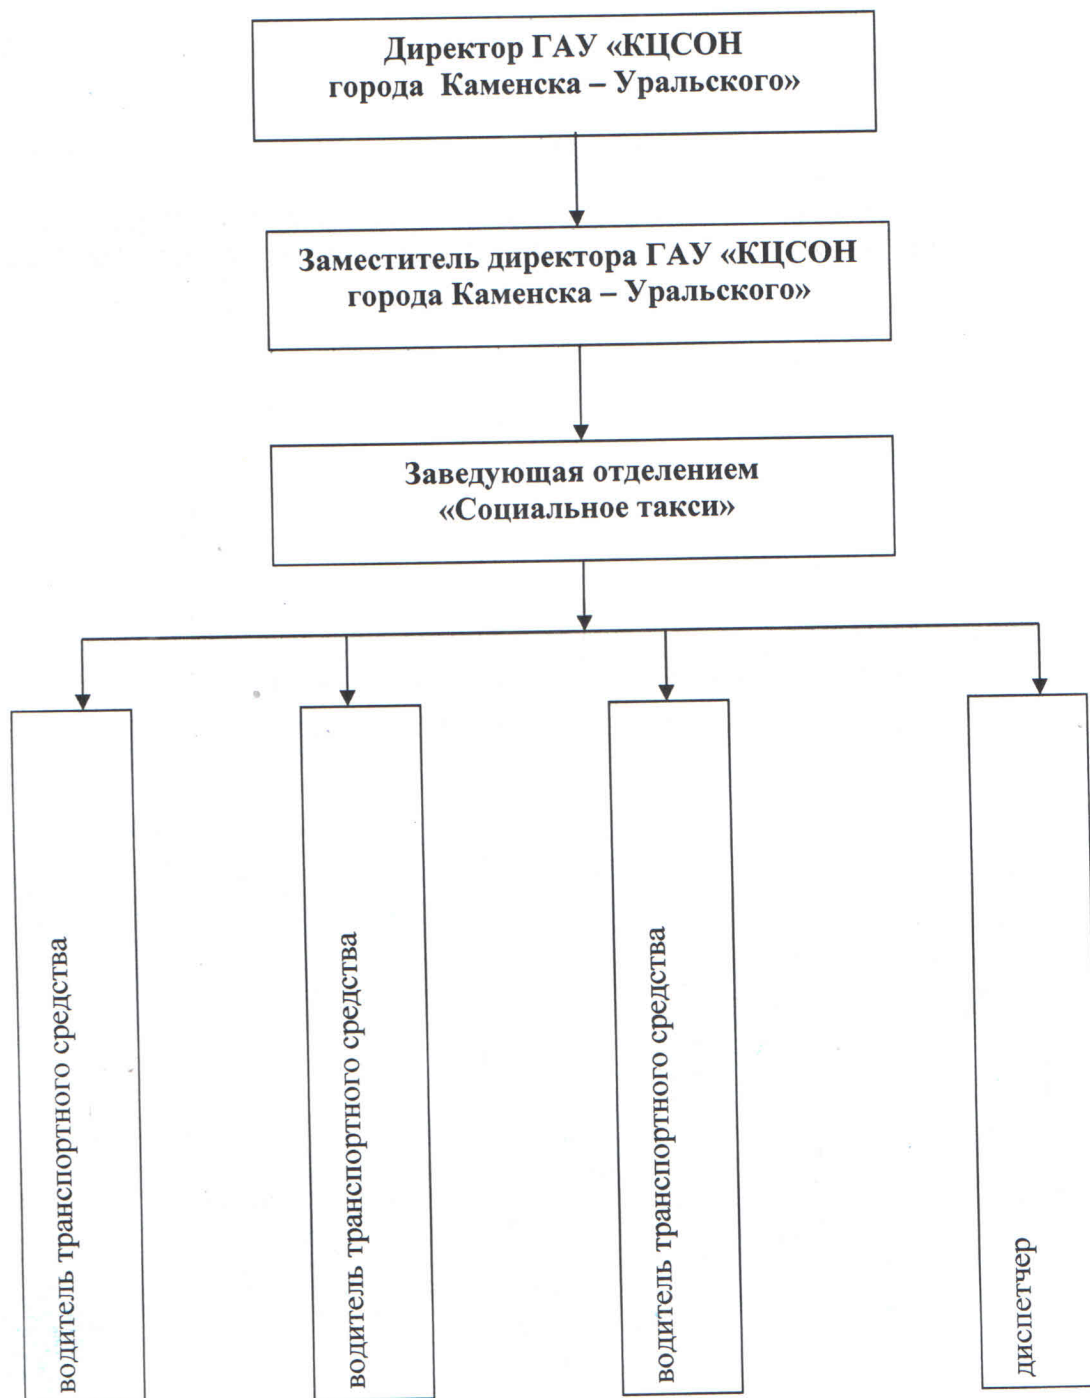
Директор ГАУ «КЦСОН города Каменска – Уральского»

Заместитель директора ГАУ «КЦСОН города Каменска – Уральского»

Заведующая отделением «Социальное такси»

водитель транспортного средства

водитель транспортного средства

водитель транспортного средства

диспетчер